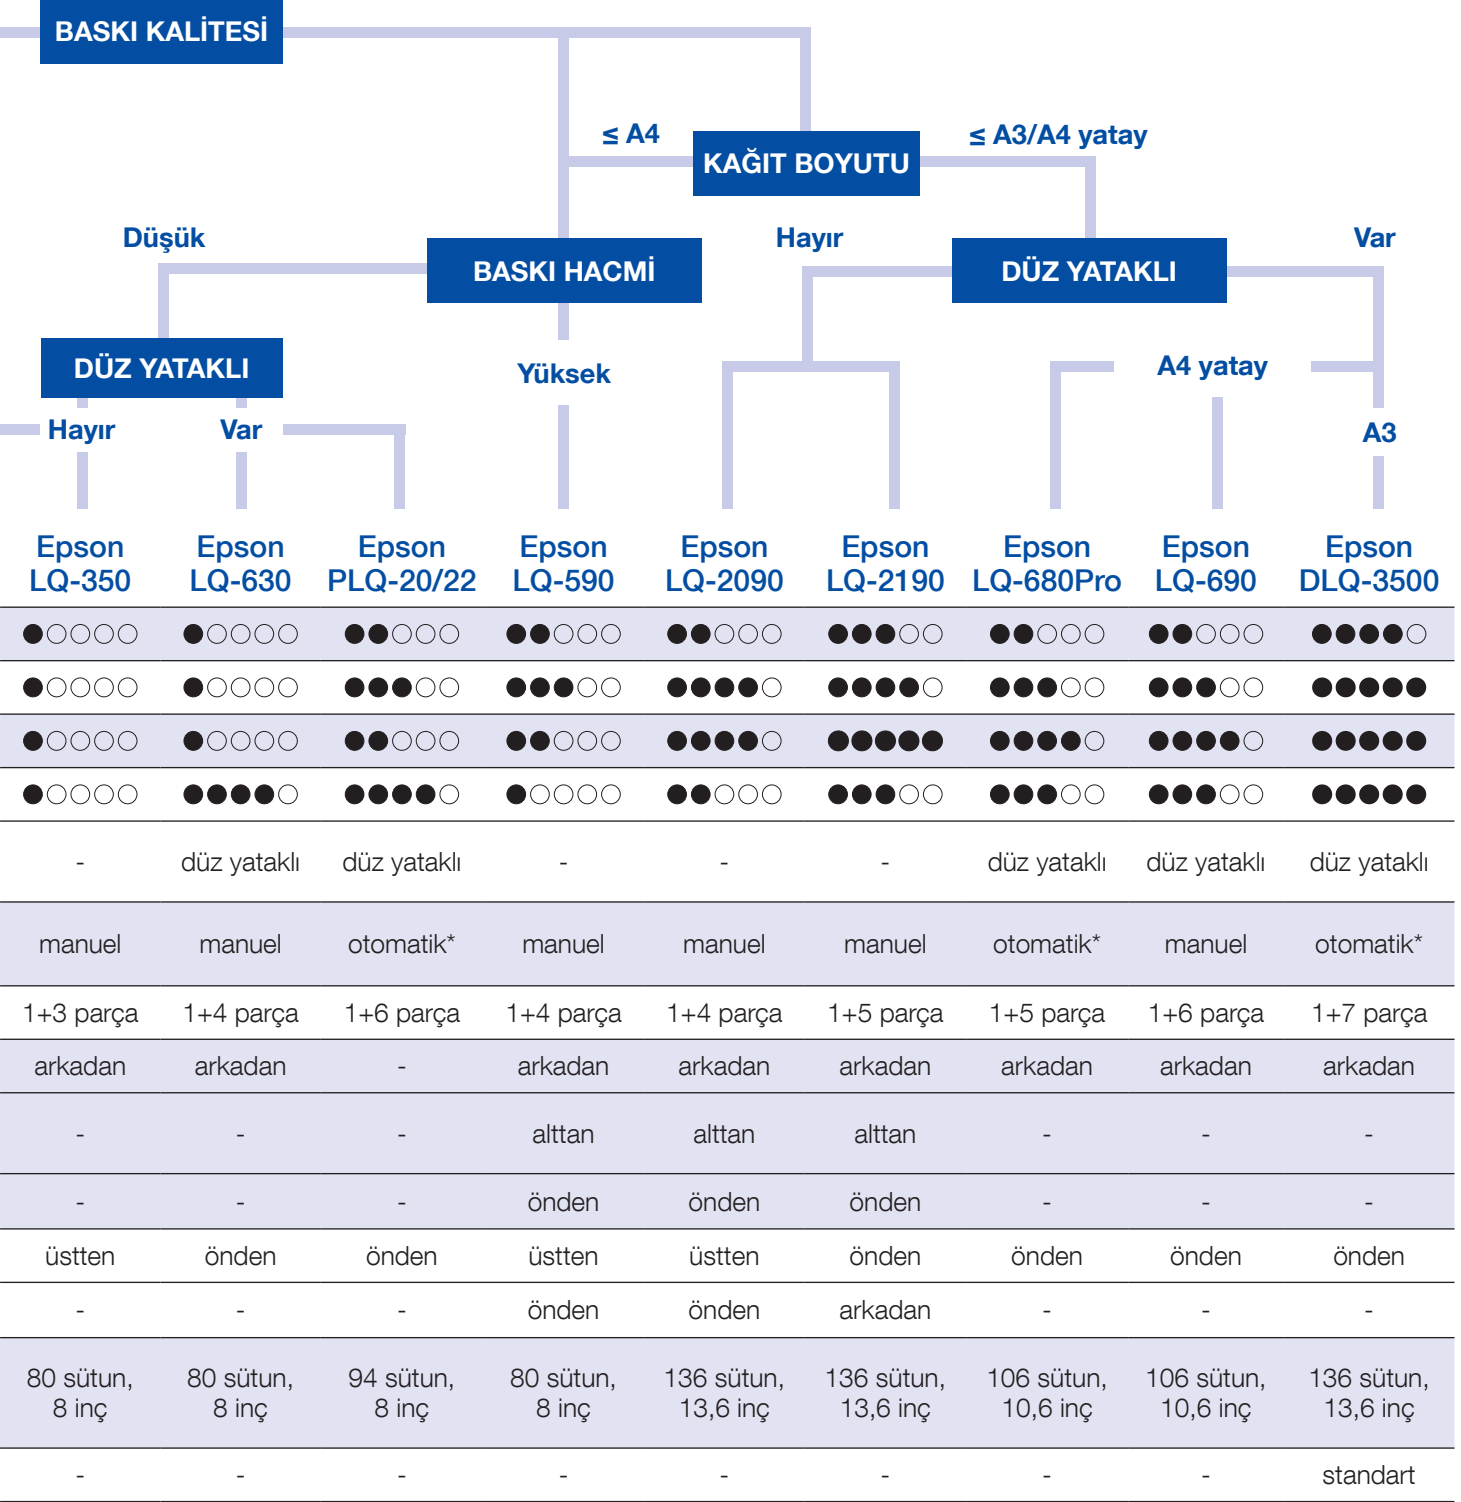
BASKI KALİTESİ

≤ A4

KAĞIT BOYUTU

≤ A3/A4 yatay

Düşük

BASKI HACMİ

Hayır

DÜZ YATAKLI

Var

DÜZ YATAKLI

Yüksek

A4 yatay

Hayır

Var

A3

| Epson LQ-350 | Epson LQ-630 | Epson PLQ-20/22 | Epson LQ-590 | Epson LQ-2090 | Epson LQ-2190 | Epson LQ-680Pro | Epson LQ-690 | Epson DLQ-3500 |
|---|---|---|---|---|---|---|---|---|
| ●○○○○ | ●○○○○ | ●●○○○ | ●●○○○ | ●●○○○ | ●●●○○ | ●●○○○ | ●●○○○ | ●●●●○ |
| ●○○○○ | ●○○○○ | ●●●○○ | ●●●○○ | ●●●●○ | ●●●●○ | ●●●○○ | ●●●○○ | ●●●●● |
| ●○○○○ | ●○○○○ | ●●○○○ | ●●○○○ | ●●●●○ | ●●●●● | ●●●●○ | ●●●●○ | ●●●●● |
| ●○○○○ | ●●●●○ | ●●●●○ | ●○○○○ | ●●○○○ | ●●●○○ | ●●●○○ | ●●●○○ | ●●●●● |
| - | düz yataklı | düz yataklı | - | - | - | düz yataklı | düz yataklı | düz yataklı |
| manuel | manuel | otomatik* | manuel | manuel | manuel | otomatik* | manuel | otomatik* |
| 1+3 parça | 1+4 parça | 1+6 parça | 1+4 parça | 1+4 parça | 1+5 parça | 1+5 parça | 1+6 parça | 1+7 parça |
| arkadan | arkadan | - | arkadan | arkadan | arkadan | arkadan | arkadan | arkadan |
| - | - | - | alttan | alttan | alttan | - | - | - |
| - | - | - | önden | önden | önden | - | - | - |
| üstten | önden | önden | üstten | üstten | önden | önden | önden | önden |
| - | - | - | önden | önden | arkadan | - | - | - |
| 80 sütun, 8 inç | 80 sütun, 8 inç | 94 sütun, 8 inç | 80 sütun, 8 inç | 136 sütun, 13,6 inç | 136 sütun, 13,6 inç | 106 sütun, 10,6 inç | 106 sütun, 10,6 inç | 136 sütun, 13,6 inç |
| - | - | - | - | - | - | - | - | standart |